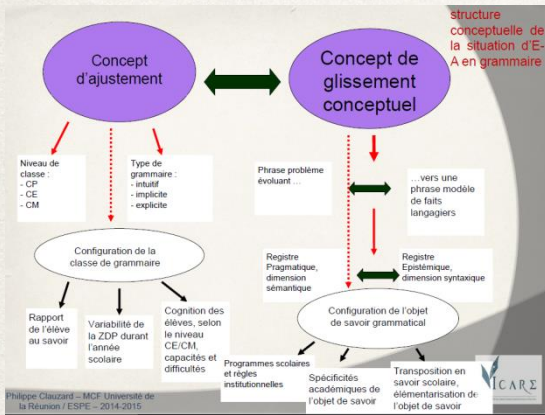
structure conceptuelle de la situation d'E-A en grammaire

Concept d'ajustement

Concept de glissement conceptuel

Niveau de classe :
- CP
- CE
- CM

Type de grammaire :
- intuitif
- implicite
- explicite

Phrase problème évoluant …

…vers une phrase modèle de faits langagiers

Configuration de la classe de grammaire

Registre Pragmatique, dimension sémantique

Registre Epistémique, dimension syntaxique

Configuration de l'objet de savoir grammatical

Rapport de l'élève au savoir

Variabilité de la ZDP durant l'année scolaire

Cognition des élèves, selon le niveau CE/CM, capacités et difficultés

Programmes scolaires et règles institutionnelles

Spécificités académiques de l'objet de savoir

Transposition en savoir scolaire, élémentarisation de l'objet de savoir

Philippe Clauzard – MCF Université de la Réunion / ESPE – 2014-2015

ICARE